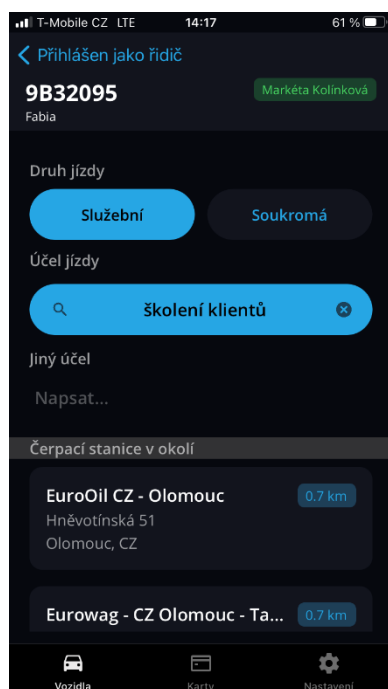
T-Mobile CZ LTE 14:17 61 %

< Přihlášen jako řidič

9B32095
Fabia

Markéta Kolínková

Druh jízdy

Služební

Soukromá

Účel jízdy

školení klientů

Jiný účel

Napsat...

Čerpací stanice v okolí

EuroOil CZ - Olomouc
Hněvotínská 51
Olomouc, CZ

0.7 km

Eurowag - CZ Olomouc - Ta...

0.7 km

Vozidla

Karty

Nastavení